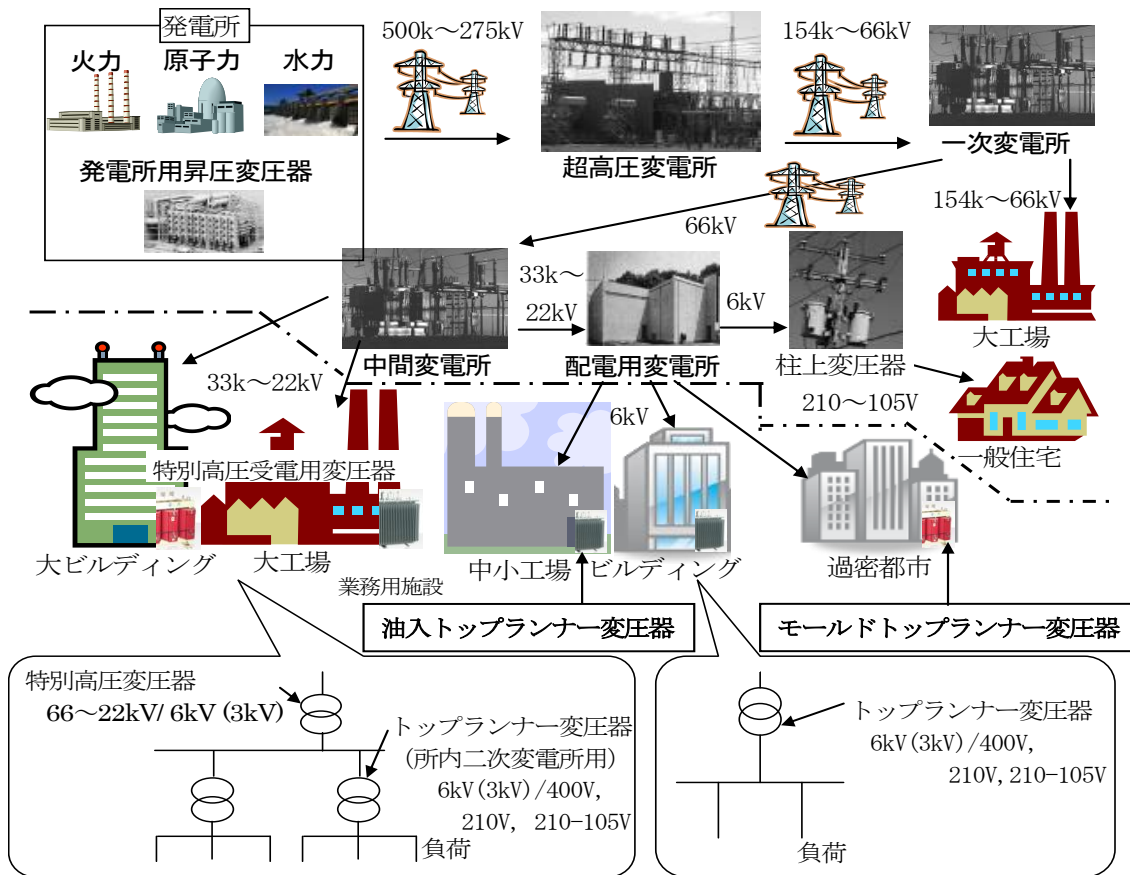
発電所

火力 原子力 水力

発電所用昇圧変圧器

500k～275kV

超高圧変電所

154k～66kV

一次変電所

154k～66kV

大工場

66kV

中間変電所

33k～ 22kV

配電用変電所

6kV

柱上変圧器

一般住宅

210～105V

33k～22kV

特別高圧受電用変圧器

6kV

大ビルディング

大工場

業務用施設

中小工場

ビルディング

過密都市

油入トップランナー変圧器

モールドトップランナー変圧器

特別高圧変圧器
66～22kV/ 6kV (3kV)

トップランナー変圧器
(所内二次変電所用)
6kV(3kV)/400V,
210V, 210-105V

負荷

トップランナー変圧器
6kV(3kV)/400V,
210V, 210-105V

負荷